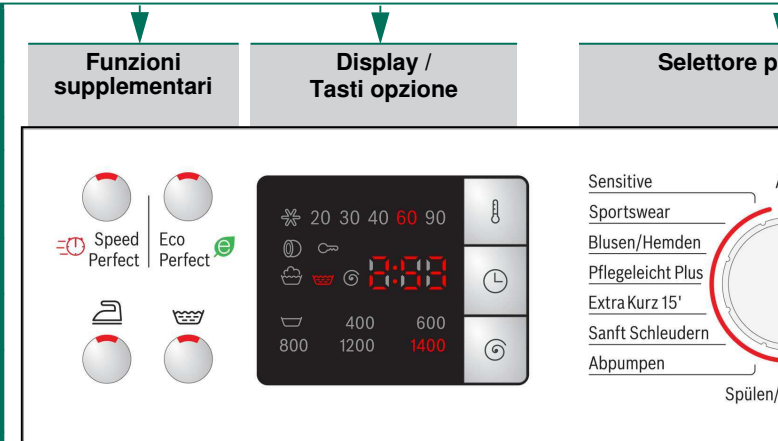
Funzioni supplementari

Display / Tasti opzione

Selettore p

Speed Perfect

Eco Perfect

20 30 40 60 90

8:88

400 600
800 1200 1400

Sensitive
Sportswear
Blusen/Hemden
Pflegeleicht Plus
Extra Kurz 15'
Sanft Schleudern
Abpumpen

Spülen/